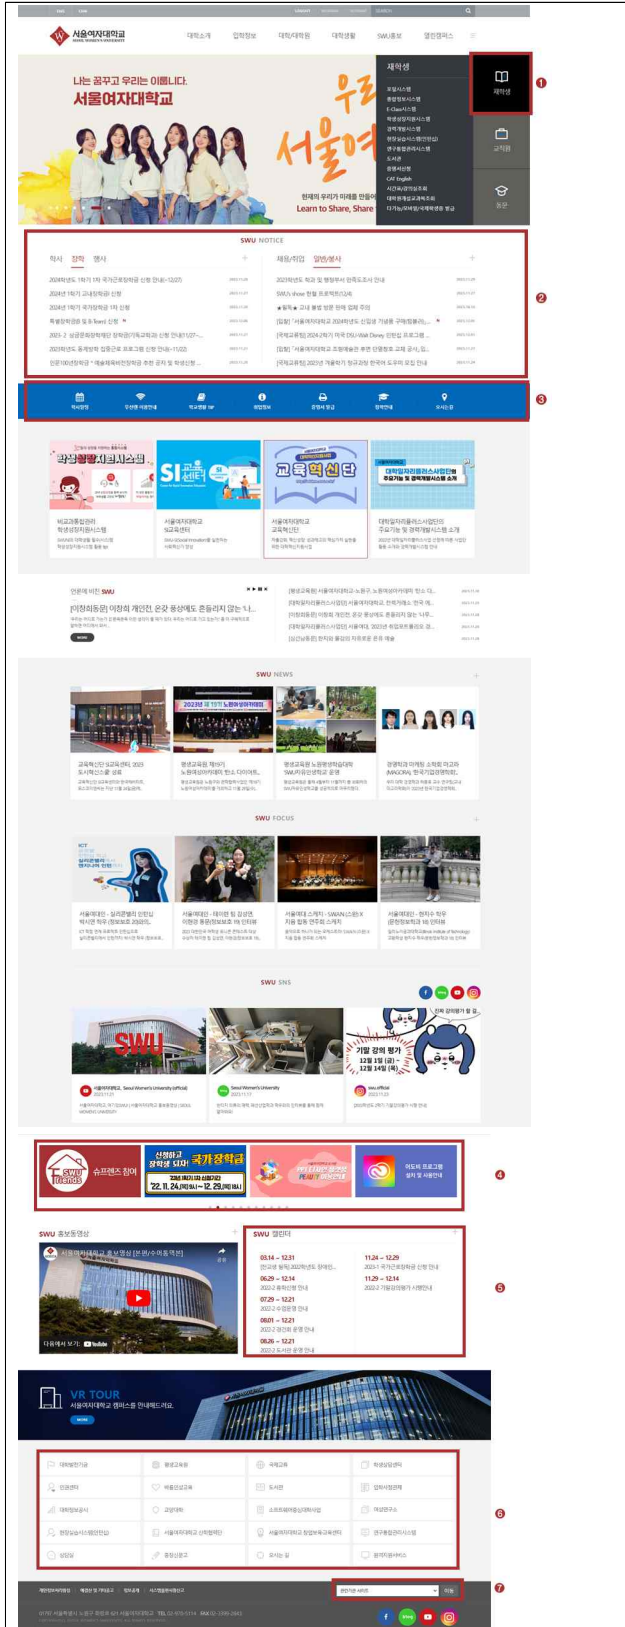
서울여자대학교
SEOUL WOMEN'S UNIVERSITY

대학소개 입학정보 대학/대학원 대학생활 SWU홍보 열린캠퍼스

나는 꿈꾸고 우리는 이룹니다.
서울여자대학교

현재의 우리가 미래를 만들어
Learn to Share, Share

재학생

1

재학생
교직원
동문

SWU NOTICE

학사 장학 행사

2024학년도 1학기 1차 국가근로장학금 신청 안내(~12/27)
2024년 1학기 교내장학금 신청
2024년 1학기 국가장학금 1차 신청
특별장학금(SI 등 Team) 신청
2023-2 삼성꿈장학재단 장학금 신청 안내(11/27~
2024학년도 동계방학 집중근로 프로그램 신청 안내(~11/22)

채용/취업 일반/봉사

2023학년도 학과 및 행정부서 만족도조사 안내
SWU's show 현황 프로젝트(12/8)
교내 불법 촬영 관련 주의
[입찰] 서울여자대학교 2024학년도 신입생 기념품 구매(협의)...
[국제교류팀] 2024 2학기 미국 DSU-Walt Disney 인턴십 프로그램...
[입찰] 서울여자대학교 조경예술관 후면 인문동호 교체 공사(...
[국제교류팀] 2023년 겨울학기 정규과정 한국어 도우미 모집 안내

2

학사일정 무선랜 이용안내 학교생활 TIP 취업정보 증명서 발급 장학안내 오시는 길

3

학생장학지원시스템
비교과통합관리 학생성장지원시스템

SI 교육센터
서울여자대학교 SI교육센터

교육혁신단
서울여자대학교 교육혁신단

대학일자리플러스사업단의 주요기능 및 경력개발시스템 소개

언론에 비친 SWU
[이창희칼럼] 이창희 개인전, 온갖 풍상에도 흔들리지 않는 나...
MORE

SWU NEWS

교육혁신단 SI교육센터, 2023 도시혁신스쿨 성료
2023년 제19회 노원여성아카데미
평생교육원 제19기 노원여성아카데미 학위 다이어트...
평생교육원 노원평생학습대학 SWU미래인생학교 운영
경영학과 마케팅 소학회 마크라(MASORA), 한국기업경영학회...

SWU FOCUS

서울여대인 - 실리콘밸리 인턴십 에서의 직무 (정보보호 2020학...
서울여대인 - 테이란 팀 김상연, 이현영 동문(정보보호 15 인터뷰
서울여대 스케치 - SWAN소원처 지원 방송 연주회 스케치
서울여대인 - 현지수 학우 (환경정보학과 18) 인터뷰

SWU SNS

기말 강의 평가
12월 1일 (금) ~ 12월 14일 (목)
진짜 강의평가 할 걸
SWU
서울여자대학교, Seoul Women's University(official)
Seoul Women's University
swu.official

슈프렌즈 참여
SWU friends

신청하고 장학생 되자! 국가장학금
'22. 11. 24.(목) 9시 ~ 12. 29.(목) 18시

어도비 프로그램 설치 및 사용안내

4

SWU 홍보동영상
서울여자대학교 홍보영상 [본편/수아동백편]
다음에서 보기: YouTube

SWU 캘린더

03.14 ~ 12.31
[연구년 행정] 2023학년도 장애인...
06.29 ~ 12.14
2022-2 휴학신청 안내
07.29 ~ 12.21
2022-2 수강운영 안내
08.01 ~ 12.21
2022-2 강간의 운영 안내
08.26 ~ 12.21
2022-2 도서관 운영 안내

11.24 ~ 12.29
2023-1 국가근로장학금 신청 안내
11.29 ~ 12.14
2022-2 기말강의평가 시행안내

5

VR TOUR
서울여자대학교 캠퍼스를 안내해드려요.
MORE

대학발전기금
평생교육원
국제교류
학생상담센터
인권센터
바롬인성교육
도서관
입학사정관제
대학정보공시
교양대학
소프트웨어중심대학사업
여성연구소
현장실습지원센터
서울여자대학교 신학협력단
서울여자대학교 창업보육구축센터
연구통합관리시스템
성원회
증명서발급
오시는 길
원격지원서비스

6

개인정보처리방침 이메일무단수집거부 정보공개 시스템운영지원요구

관련기관 사이트 이동

7

blog